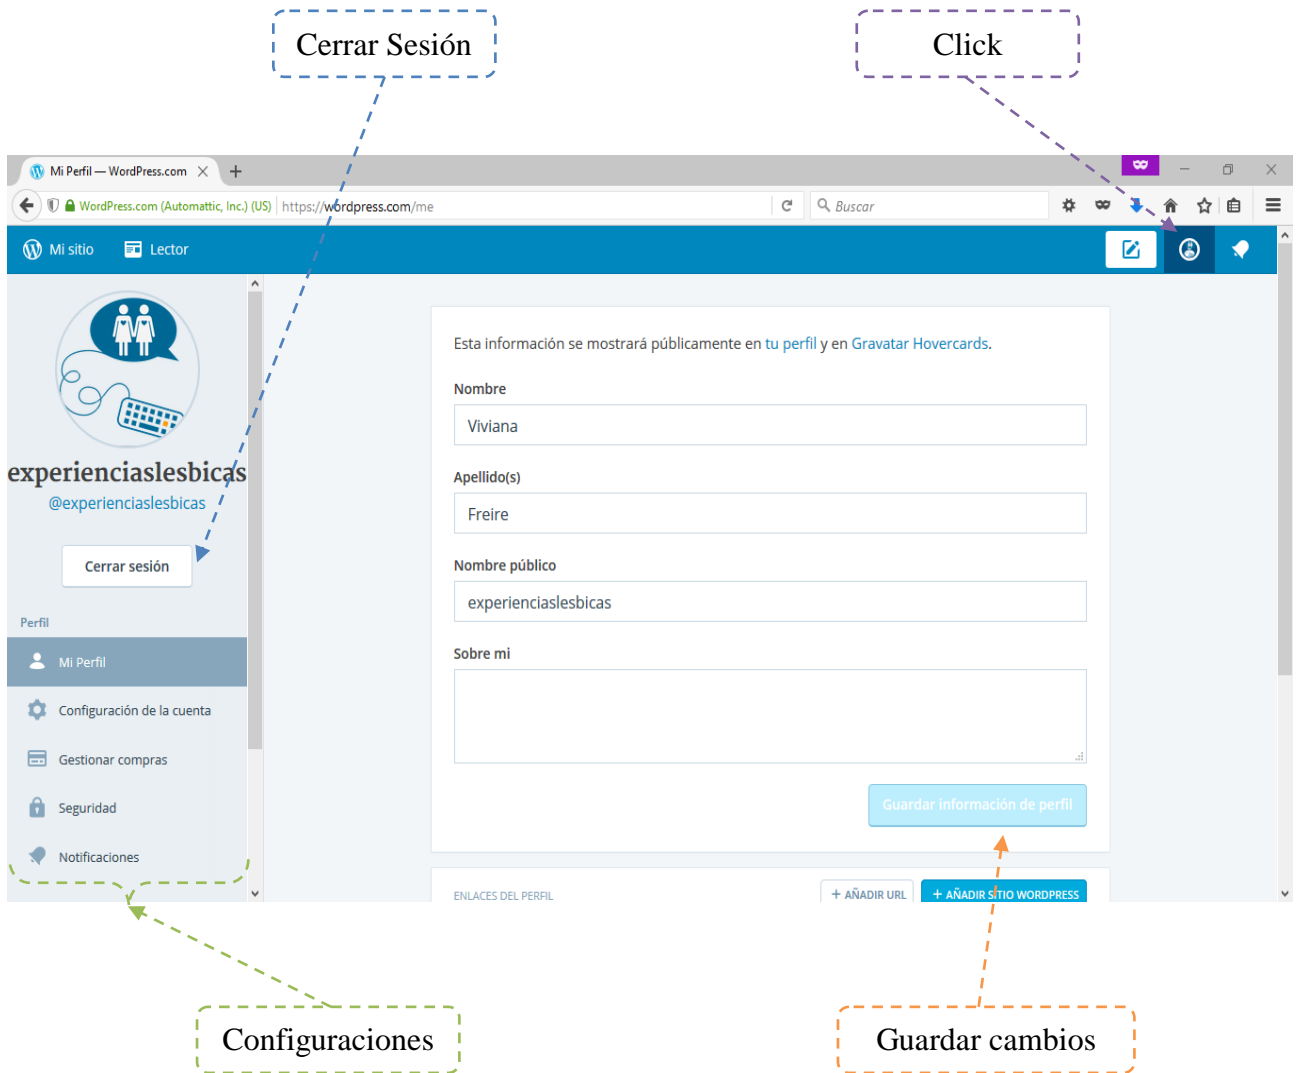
Cerrar Sesión

Click

Mi Perfil — WordPress.com

WordPress.com (Automattic, Inc.) (US) https://wordpress.com/me

Buscar

Mi sitio Lector

experienciaslesbicas
@experienciaslesbicas

Cerrar sesión

Perfil

Mi Perfil

Configuración de la cuenta

Gestionar compras

Seguridad

Notificaciones

Esta información se mostrará públicamente en tu perfil y en Gravatar Hovercards.

Nombre

Viviana

Apellido(s)

Freire

Nombre público

experienciaslesbicas

Sobre mi

Guardar información de perfil

ENLACES DEL PERFIL

+ AÑADIR URL

+ AÑADIR SITIO WORDPRESS

Configuraciones

Guardar cambios